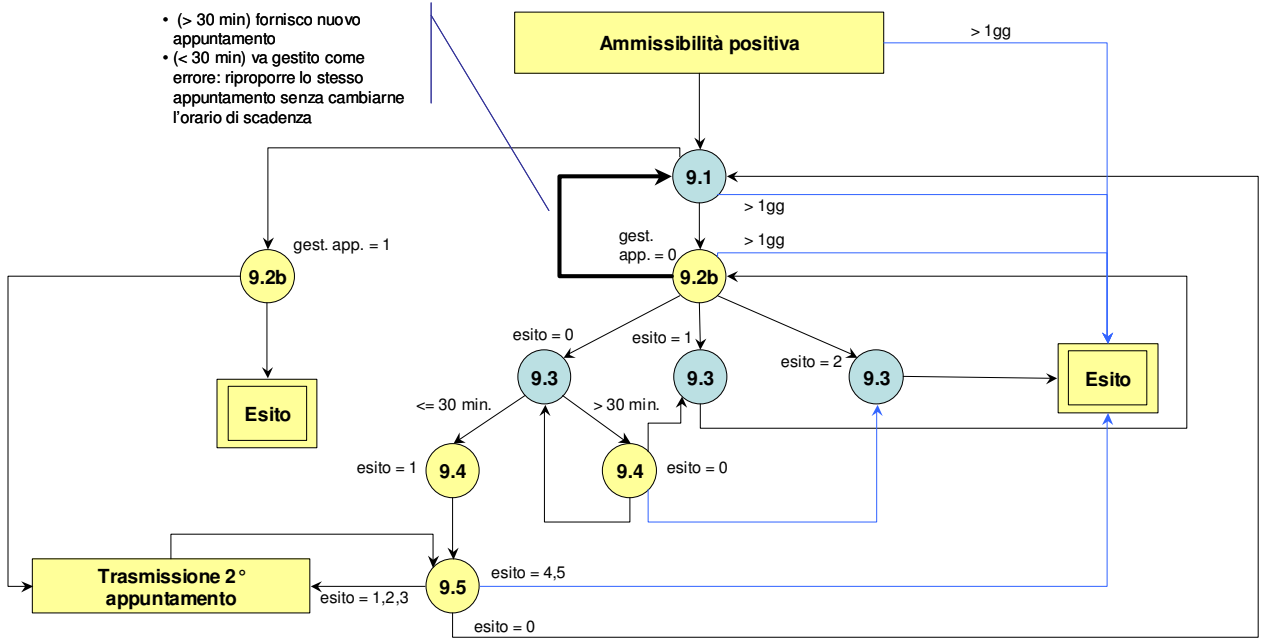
• (> 30 min) fornisco nuovo appuntamento
• (< 30 min) va gestito come errore: riproporre lo stesso appuntamento senza cambiarne l'orario di scadenza

Ammissibilità positiva

> 1gg

9.1

> 1gg

> 1gg

gest. app. = 0

9.2b

gest. app. = 1

9.2b

esito = 0

esito = 1

esito = 2

9.3

9.3

9.3

Esito

Esito

<= 30 min.

> 30 min.

esito = 1

9.4

9.4

esito = 0

Trasmissione 2° appuntamento

esito = 1,2,3

9.5

esito = 4,5

esito = 0